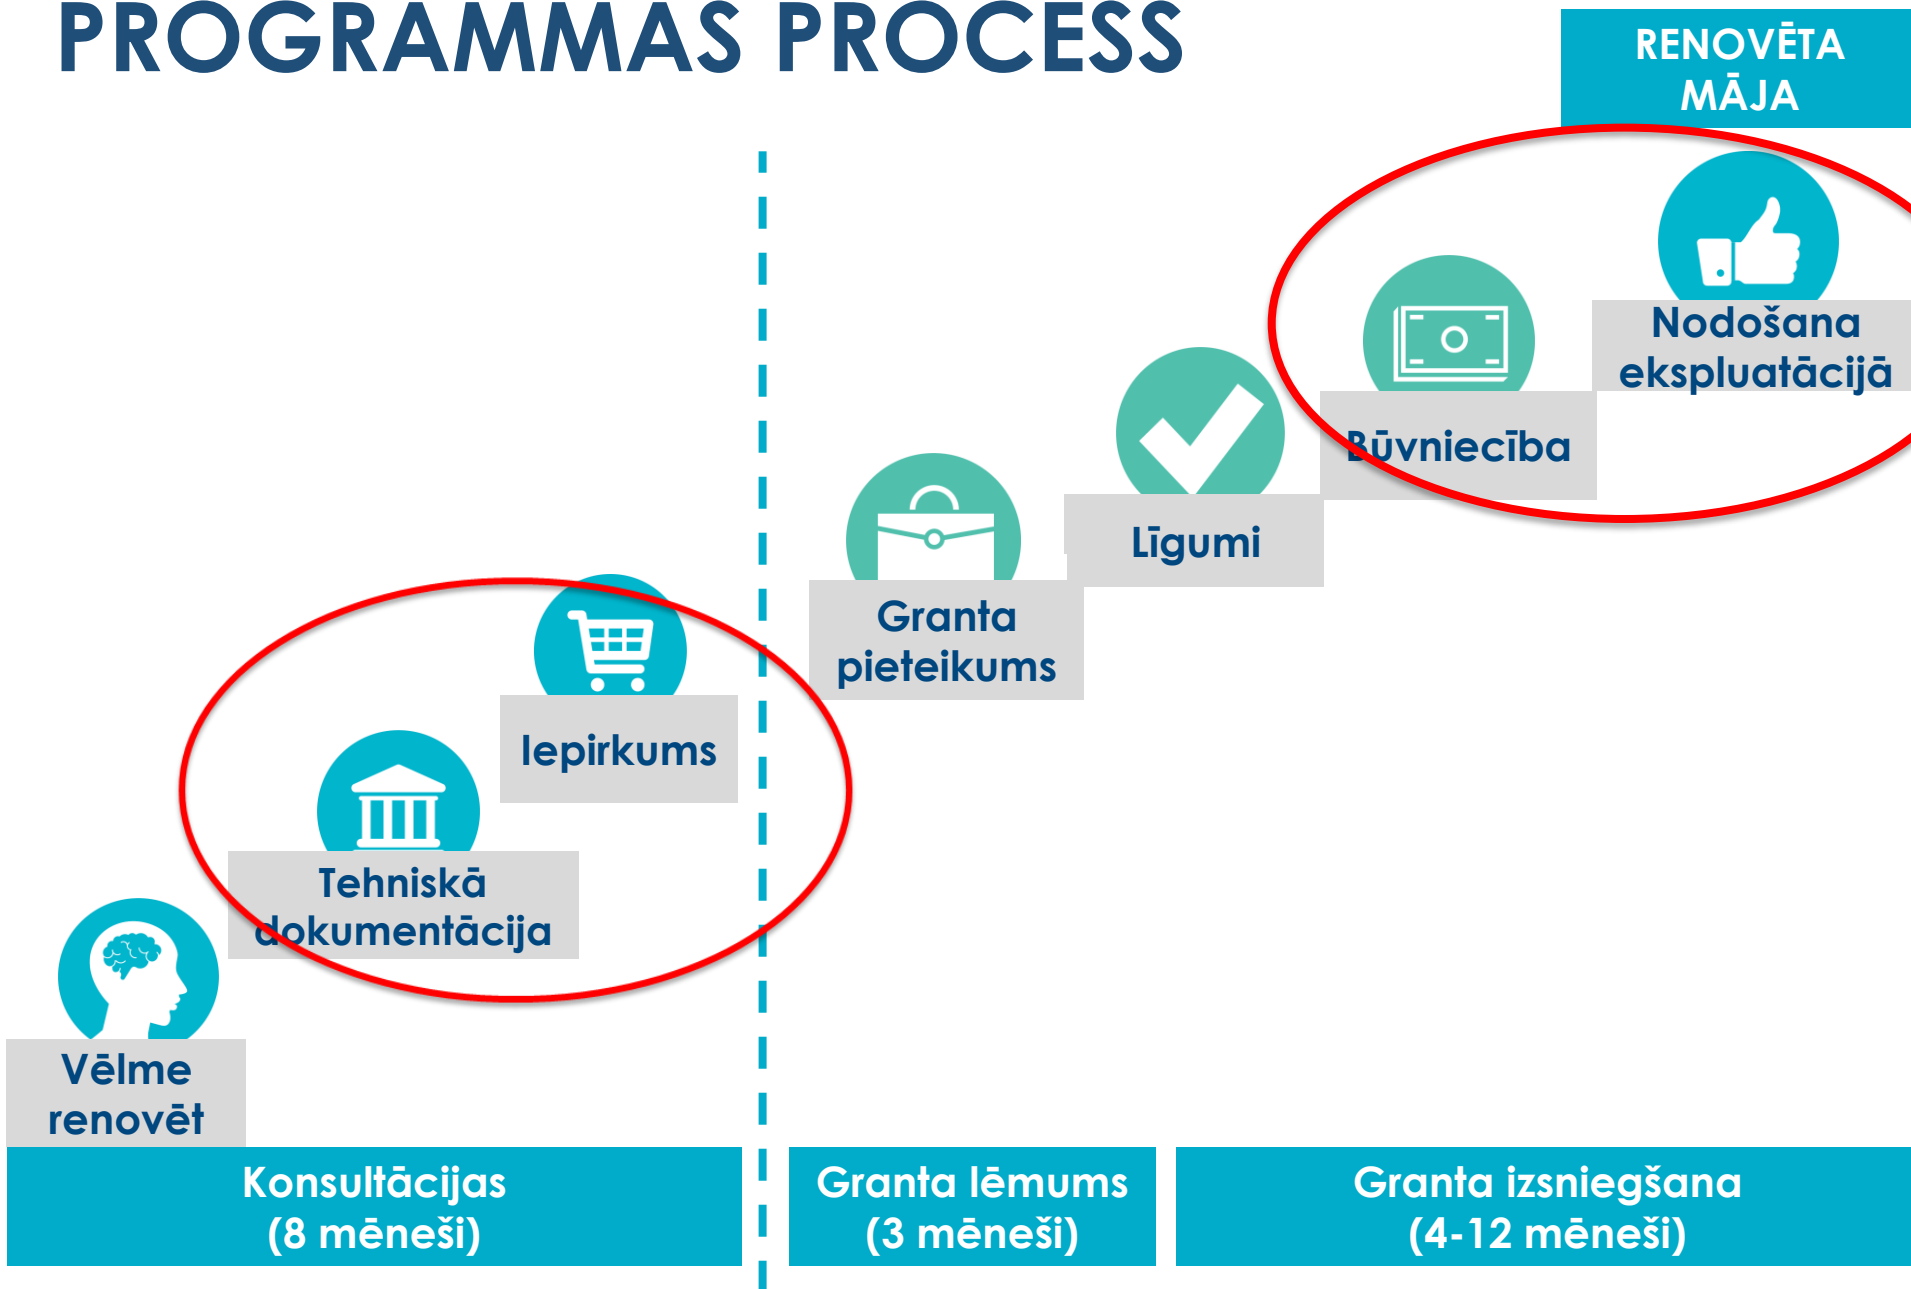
PROGRAMMAS PROCESS

RENOVĒTA MĀJA

Nodošana ekspluatācijā

Būvniecība

Līgumi

Granta pieteikums

Iepirkums

Tehniskā dokumentācija

Vēlme renovēt

Konsultācijas (8 mēneši)

Granta lēmums (3 mēneši)

Granta izsniegšana (4-12 mēneši)